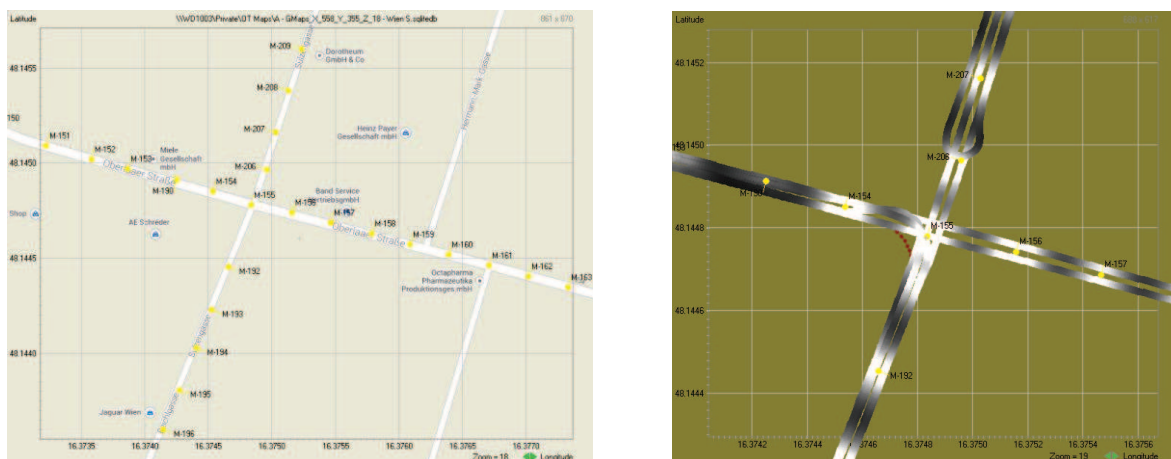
Latitude
\\WD1003\Private\DT Maps\A - GMaps_X_558_Y_355_Z_18 - Wien 5.sqlitedb
661 x 470
48.1455
150
48.1450
48.1445
48.1440
M-209
M-208
M-207
M-206
M-151
M-152
M-153
M-190
M-154
M-155
M-156
M-157
M-158
M-159
M-160
M-161
M-162
M-163
M-192
M-193
M-194
M-195
M-196
Dorotheum GmbH & Co
Heinz Payer Gesellschaft mbH
Miele Gesellschaft mbH
Band Service Vertriebsgmbh
Oberlaaer Straße
Oberlaaer Straße
Shop
AE Schneider
Octapharma Pharmazeutika Produktionsges.mbH
Jaguar Wien
Hermann-Mark-Gasse
16.3735
16.3740
16.3745
16.3750
16.3755
16.3760
16.3765
16.3770
Zoom = 18
Longitude

Latitude
48.1452
48.1450
48.1448
48.1446
48.1444
M-207
M-206
M-153
M-154
M-155
M-156
M-157
M-192
16.3742
16.3744
16.3746
16.3748
16.3750
16.3752
16.3754
16.3756
Zoom = 19
Longitude